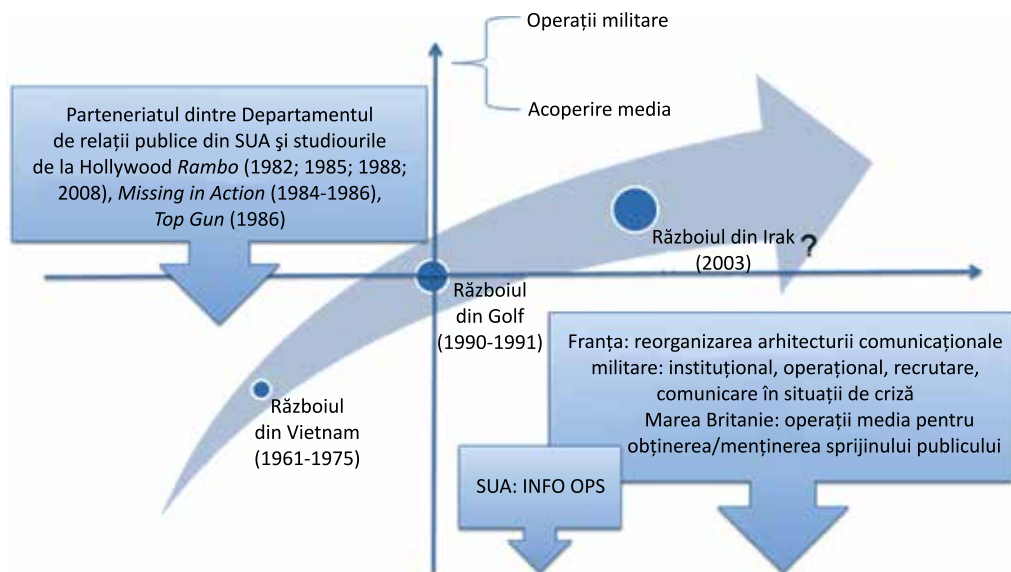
Operații militare

Acoperire media

Parteneriatul dintre Departamentul de relații publice din SUA şi studiourile de la Hollywood *Rambo* (1982; 1985; 1988; 2008), *Missing in Action* (1984-1986), *Top Gun* (1986)

Războiul din Irak (2003)

?

Războiul din Golf (1990-1991)

Franța: reorganizarea arhitecturii comunicaționale militare: instituțional, operațional, recrutare, comunicare în situații de criză

Marea Britanie: operații media pentru obținerea/menținerea sprijinului publicului

Războiul din Vietnam (1961-1975)

SUA: INFO OPS